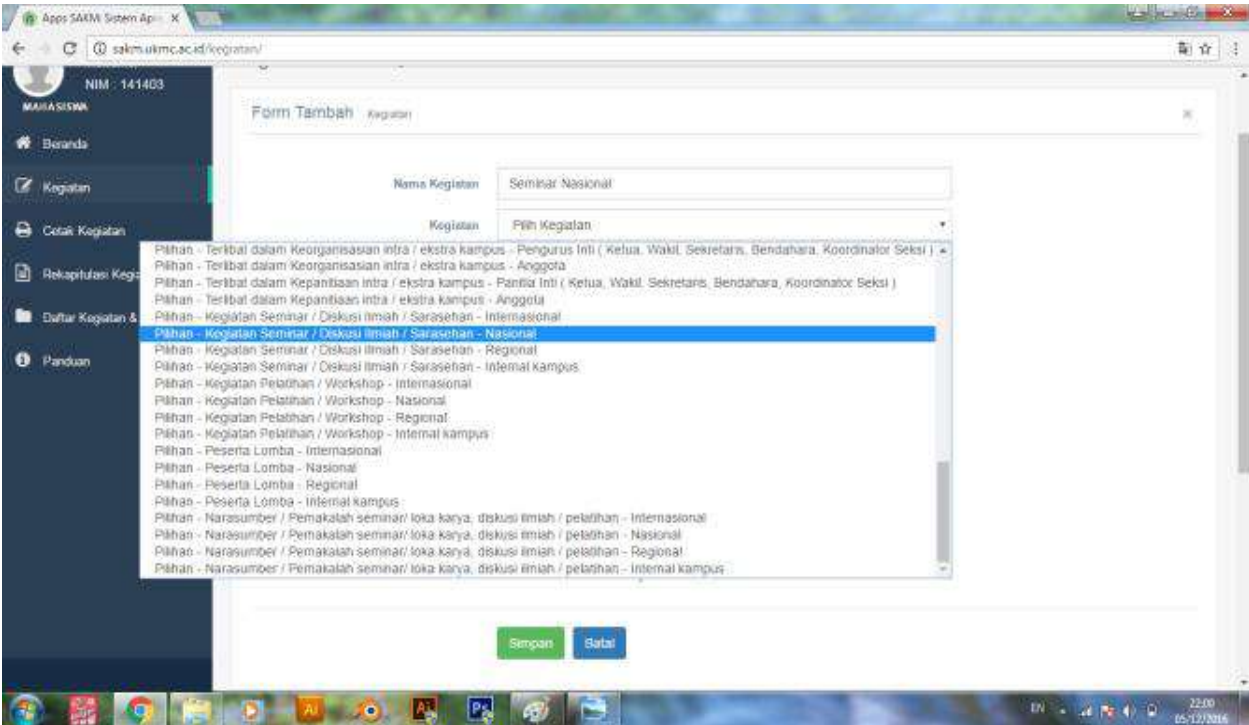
Apps SAKM: Sistem Ap ×

sakm.ukmc.ac.id/kegiatan/

NIM : 141403
MAHASISWA

Beranda
Kegiatan
Cetak Kegiatan
Rekapitulasi Kegi
Daftar Kegiatan &
Panduan

Form Tambah Kegiatan

×

Nama Kegiatan Seminar Nasional

Kegiatan Pilih Kegiatan

Pilihan - Terlibat dalam Keorganisasian intra / ekstra kampus - Pengurus Inti ( Ketua, Wakil, Sekretaris, Bendahara, Koordinator Seksi )
Pilihan - Terlibat dalam Keorganisasian intra / ekstra kampus - Anggota
Pilihan - Terlibat dalam Kepanitiaan intra / ekstra kampus - Panitia Inti ( Ketua, Wakil, Sekretaris, Bendahara, Koordinator Seksi )
Pilihan - Terlibat dalam Kepanitiaan intra / ekstra kampus - Anggota
Pilihan - Kegiatan Seminar / Diskusi Ilmiah / Sarasehan - Internasional
Pilihan - Kegiatan Seminar / Diskusi Ilmiah / Sarasehan - Nasional
Pilihan - Kegiatan Seminar / Diskusi Ilmiah / Sarasehan - Regional
Pilihan - Kegiatan Seminar / Diskusi Ilmiah / Sarasehan - Internal kampus
Pilihan - Kegiatan Pelatihan / Workshop - Internasional
Pilihan - Kegiatan Pelatihan / Workshop - Nasional
Pilihan - Kegiatan Pelatihan / Workshop - Regional
Pilihan - Kegiatan Pelatihan / Workshop - Internal kampus
Pilihan - Peserta Lomba - Internasional
Pilihan - Peserta Lomba - Nasional
Pilihan - Peserta Lomba - Regional
Pilihan - Peserta Lomba - Internal kampus
Pilihan - Narasumber / Pemakalah seminar/ loka karya, diskusi ilmiah / pelatihan - Internasional
Pilihan - Narasumber / Pemakalah seminar/ loka karya, diskusi ilmiah / pelatihan - Nasional
Pilihan - Narasumber / Pemakalah seminar/ loka karya, diskusi ilmiah / pelatihan - Regional
Pilihan - Narasumber / Pemakalah seminar/ loka karya, diskusi ilmiah / pelatihan - Internal kampus

Simpan Batal

EN 22:00 05/12/2016